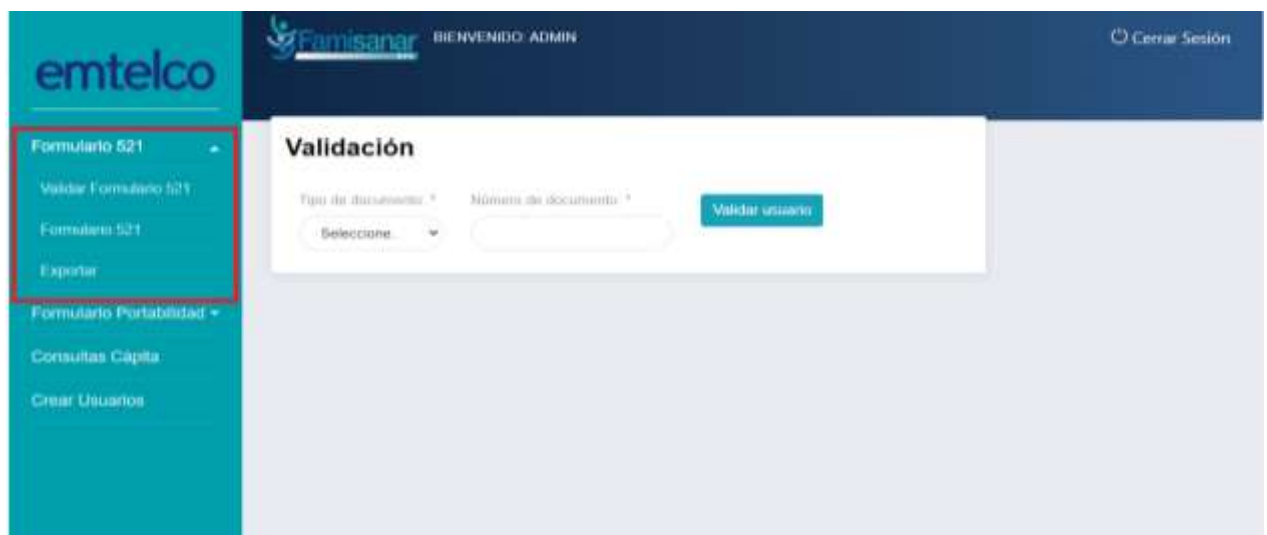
emtelco

Formulario 521

Validar Formulario 521

Formulario 521

Exportar

Formulario Portabilidad

Consultas Cápita

Crear Usuarios

Famisanar

BIENVENIDO: ADMIN

Cerrar Sesión

Validación

Tipo de documento *

Seleccione.

Número de documento *

Validar usuario